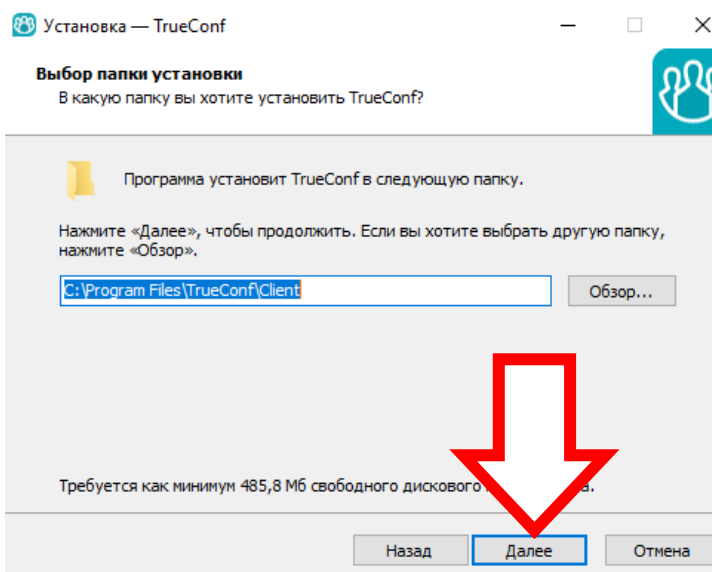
Установка — TrueConf

Выбор папки установки
В какую папку вы хотите установить TrueConf?

Программа установит TrueConf в следующую папку.

Нажмите «Далее», чтобы продолжить. Если вы хотите выбрать другую папку, нажмите «Обзор».

C:\Program Files\TrueConf\Client

Обзор...

Требуется как минимум 485,8 Мб свободного дискового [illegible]а.

Назад

Далее

Отмена